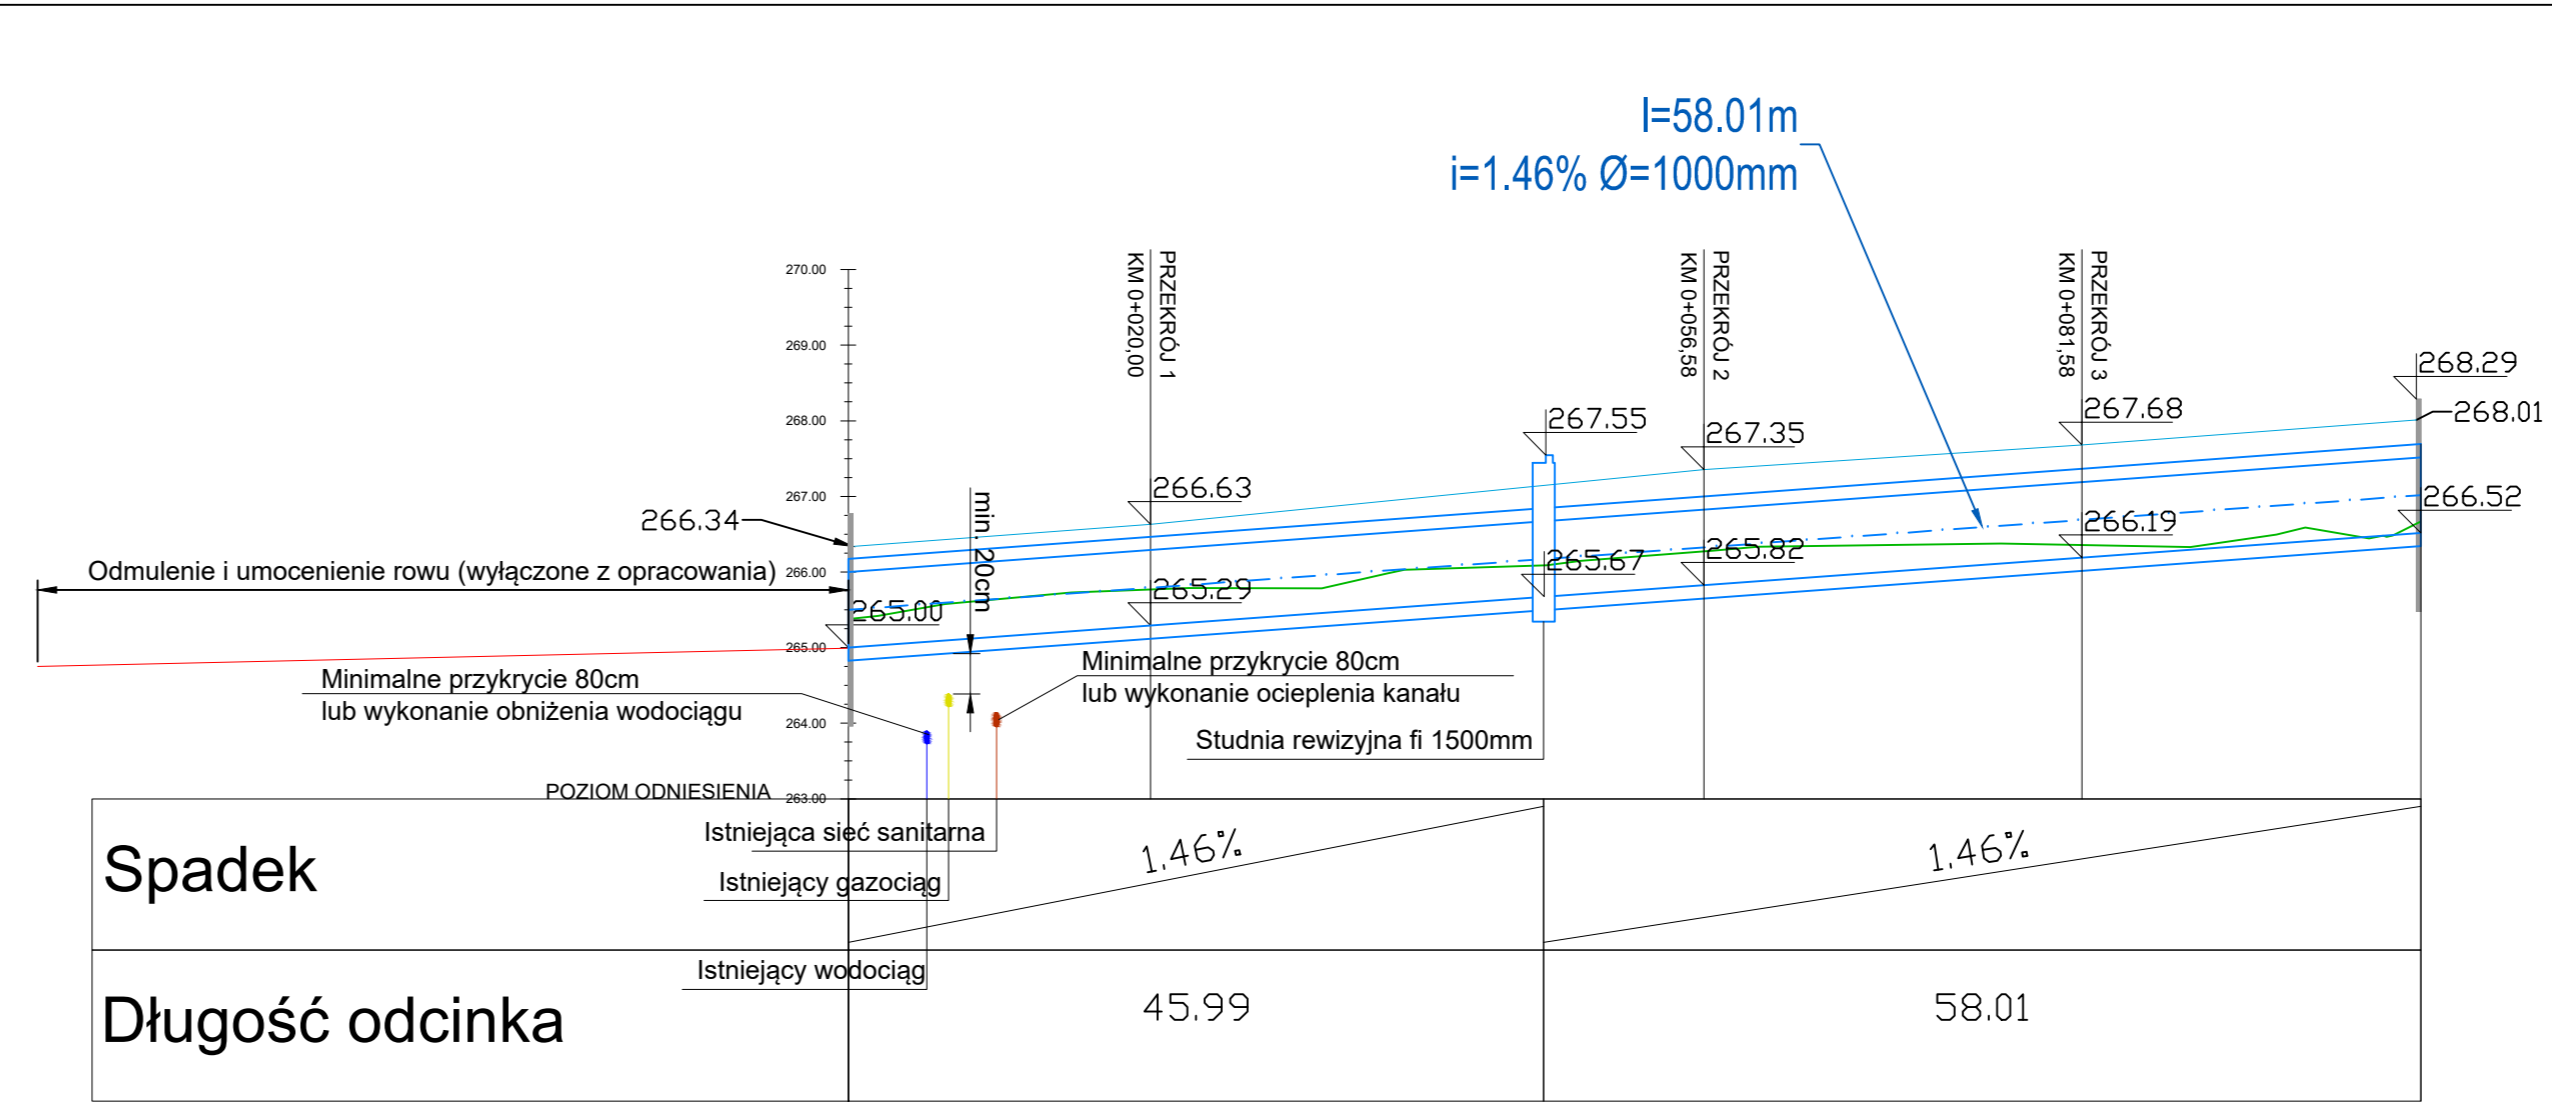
l=58.01m
i=1.46% Ø=1000mm

PRZEKRÓJ 1
KM 0+020,00

PRZEKRÓJ 2
KM 0+056,58

PRZEKRÓJ 3
KM 0+081,58

270.00
269.00
268.00
267.00
266.00
265.00
264.00
263.00

268.29
268.01
267.55
267.35
267.68
266.63
266.34
266.52
266.19
265.67
265.82
265.29
265.00

min. 20cm

Odmulenie i umocenienie rowu (wyłączone z opracowania)

Minimalne przykrycie 80cm
lub wykonanie obniżenia wodociągu

Minimalne przykrycie 80cm
lub wykonanie ocieplenia kanału

Studnia rewizyjna fi 1500mm

POZIOM ODNIESIENIA

Istniejąca sieć sanitarna

Istniejący gazociąg

Istniejący wodociąg

| Spadek | 1.46% | 1.46% |
|---|---|---|
| Długość odcinka | 45.99 | 58.01 |